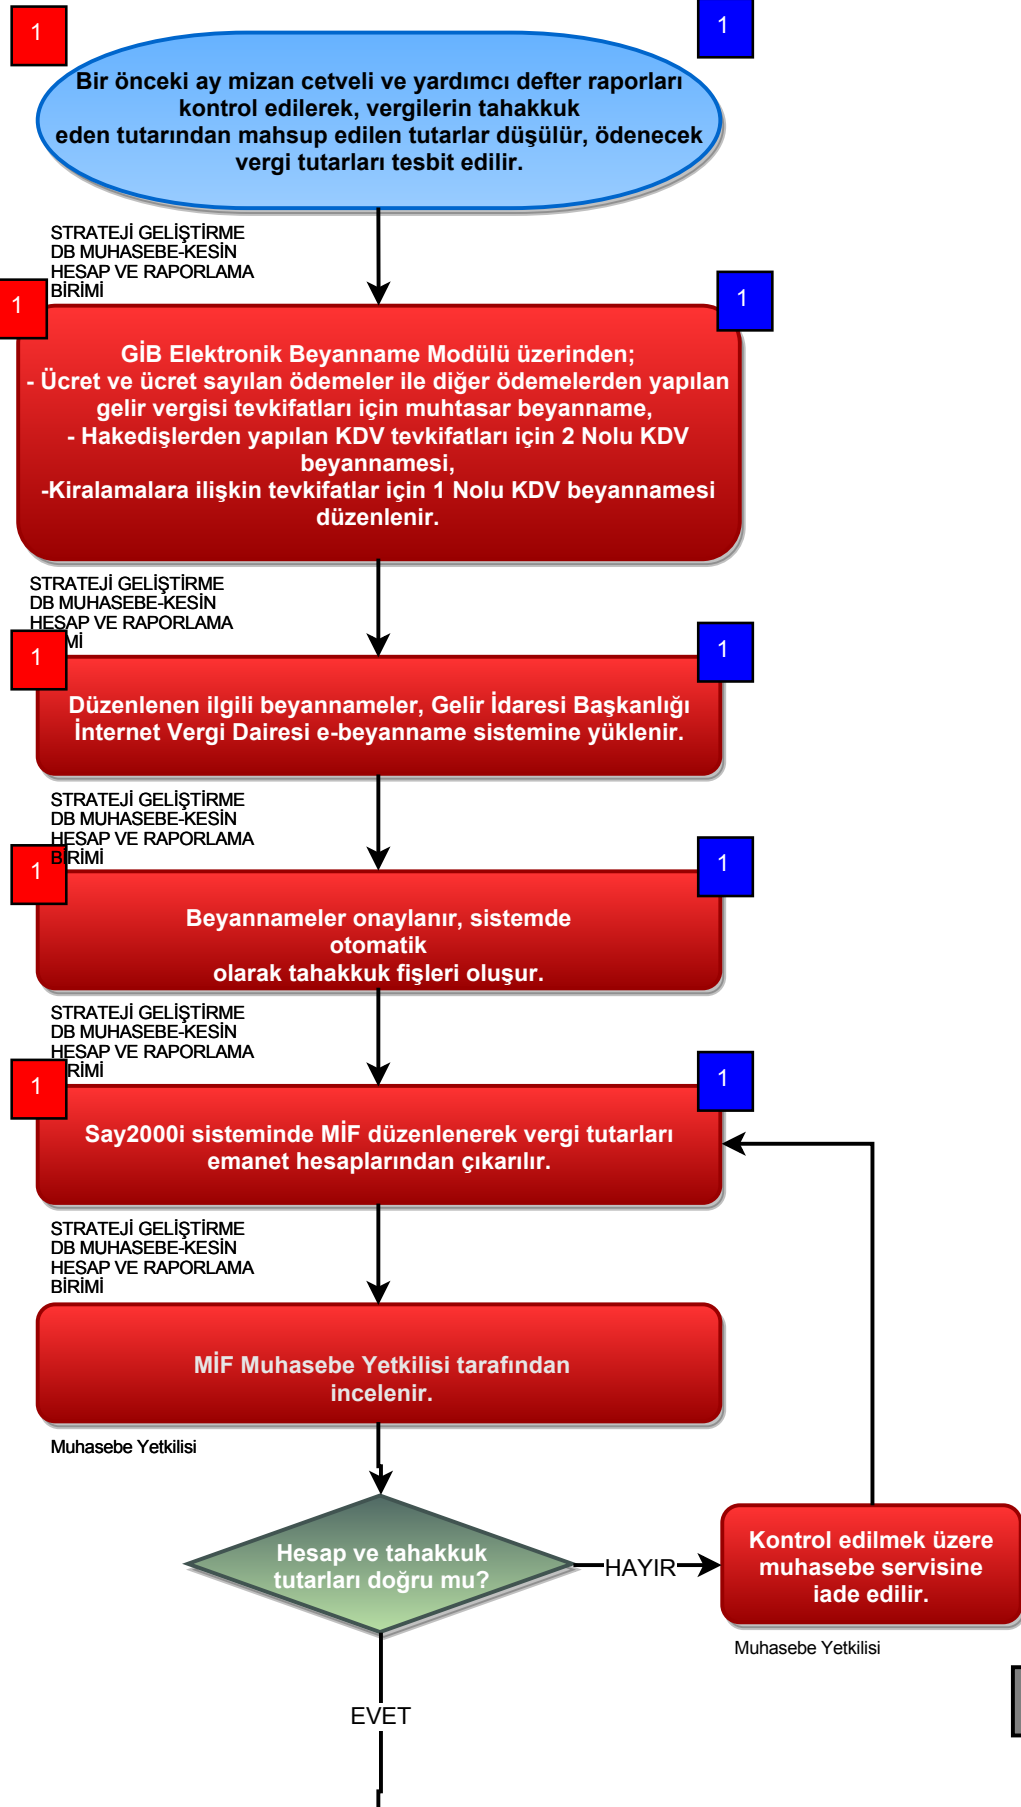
1

1

Bir önceki ay mizan cetveli ve yardımcı defter raporları kontrol edilerek, vergilerin tahakkuk eden tutarından mahsup edilen tutarlar düşülür, ödenecek vergi tutarları tesbit edilir.

STRATEJİ GELİŞTİRME DB MUHASEBE-KESİN HESAP VE RAPORLAMA BİRİMİ

1

1

GİB Elektronik Beyanname Modülü üzerinden;
- Ücret ve ücret sayılan ödemeler ile diğer ödemelerden yapılan gelir vergisi tevkifatları için muhtasar beyanname,
- Hakedişlerden yapılan KDV tevkifatları için 2 Nolu KDV beyannamesi,
-Kiralamalara ilişkin tevkifatlar için 1 Nolu KDV beyannamesi düzenlenir.

STRATEJİ GELİŞTİRME DB MUHASEBE-KESİN HESAP VE RAPORLAMA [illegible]Mİ

1

1

Düzenlenen ilgili beyannameler, Gelir İdaresi Başkanlığı İnternet Vergi Dairesi e-beyanname sistemine yüklenir.

STRATEJİ GELİŞTİRME DB MUHASEBE-KESİN HESAP VE RAPORLAMA BİRİMİ

1

1

Beyannameler onaylanır, sistemde otomatik olarak tahakkuk fişleri oluşur.

STRATEJİ GELİŞTİRME DB MUHASEBE-KESİN HESAP VE RAPORLAMA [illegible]RİMİ

1

1

Say2000i sisteminde MİF düzenlenerek vergi tutarları emanet hesaplarından çıkarılır.

STRATEJİ GELİŞTİRME DB MUHASEBE-KESİN HESAP VE RAPORLAMA BİRİMİ

MİF Muhasebe Yetkilisi tarafından incelenir.

Muhasebe Yetkilisi

Hesap ve tahakkuk tutarları doğru mu?

HAYIR

Kontrol edilmek üzere muhasebe servisine iade edilir.

Muhasebe Yetkilisi

EVET